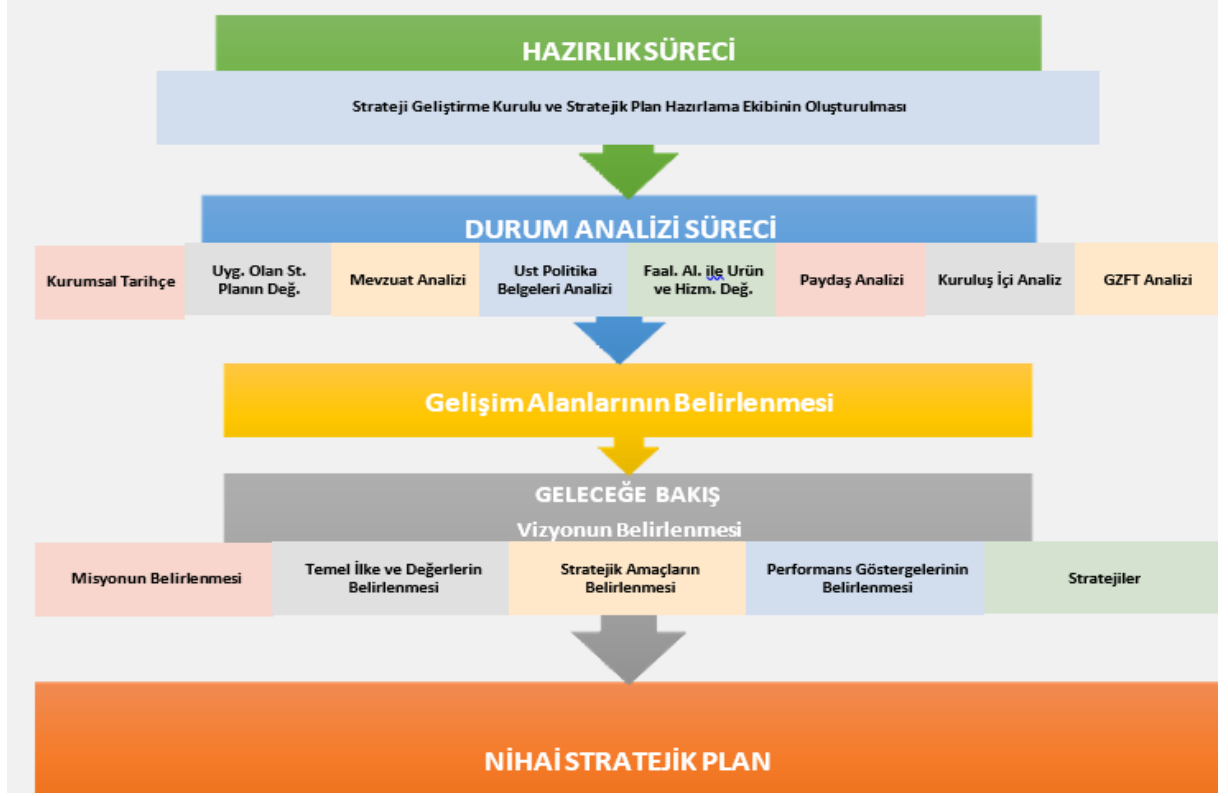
HAZIRLIK SÜRECİ

Strateji Geliştirme Kurulu ve Stratejik Plan Hazırlama Ekibinin Oluşturulması

DURUM ANALİZİ SÜRECİ

Kurumsal Tarihçe

Uyg. Olan St. Planın Değ.

Mevzuat Analizi

Ust Politika Belgeleri Analizi

Faal. Al. ile Urün ve Hizm. Değ.

Paydaş Analizi

Kuruluş İçi Analiz

GZFT Analizi

Gelişim Alanlarının Belirlenmesi

GELECEĞE BAKIŞ

Vizyonun Belirlenmesi

Misyonun Belirlenmesi

Temel İlke ve Değerlerin Belirlenmesi

Stratejik Amaçların Belirlenmesi

Performans Göstergelerinin Belirlenmesi

Stratejiler

NİHAİ STRATEJİK PLAN